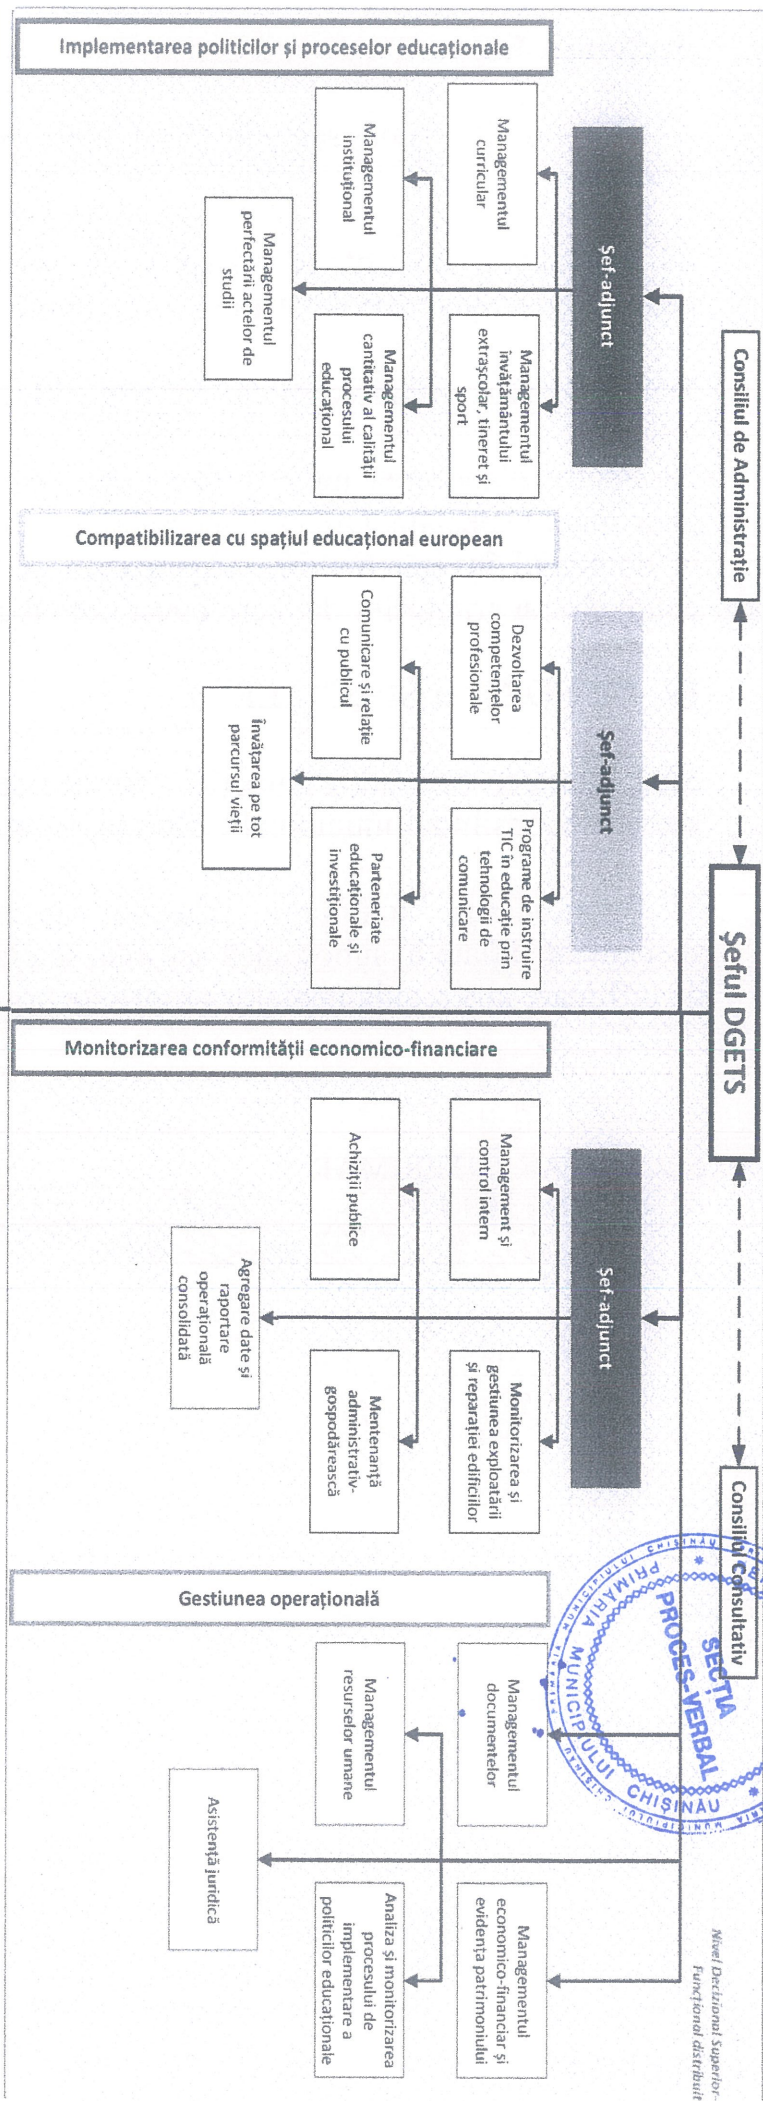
Consiliul de Administrație

Șeful DGETS

Consiliul Consultativ

Nivel Decizional Superior-Funcțional distribuit

Implementarea politicilor și proceselor educaționale

Șef-adjunct

Managementul curricular

Managementul învățământului extrașcolar, tineret și sport

Managementul instituțional

Managementul cantitativ al calității procesului educațional

Managementul perfectării actelor de studii

Compatibilizarea cu spațiul educațional european

Șef-adjunct

Dezvoltarea competențelor profesionale

Programe de instruire TIC în educație prin tehnologii de comunicare

Comunicare și relație cu publicul

Parteneriate educaționale și investiționale

Învățarea pe tot parcursul vieții

Monitorizarea conformității economico-financiare

Șef-adjunct

Management și control intern

Monitorizarea și gestiunea exploatării și reparației edificiilor

Achiziții publice

Mentenanță administrativ-gospodărească

Agregare date și raportare operațională consolidată

Gestiunea operațională

Managementul documentelor

Managementul economico-financiar și evidența patrimoniului

Managementul resurselor umane

Analiza și monitorizarea procesului de implementare a politicilor educaționale

Asistență juridică

PRIMĂRIA MUNICIPIULUI CHIȘINĂU
SECȚIA PROCES-VERBAL
MUNICIPIULUI CHIȘINĂU